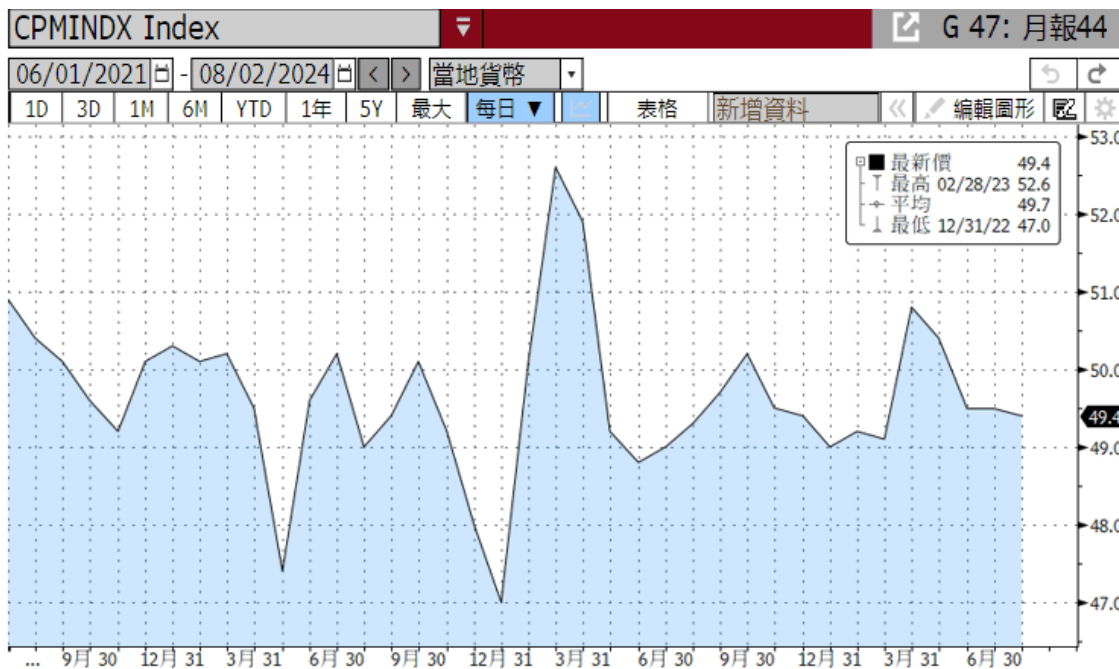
CPMINDX Index
G 47: 月報44
06/01/2021 - 08/02/2024 當地貨幣
1D 3D 1M 6M YTD 1年 5Y 最大 每日 ▼ 表格 新增資料 編輯圖形

最新價 49.4
最高 02/28/23 52.6
平均 49.7
最低 12/31/22 47.0

53.0
52.0
51.0
50.0
49.4
49.0
48.0
47.0

... 9月 30 12月 31 3月 31 6月 30 9月 30 12月 31 3月 31 6月 30 9月 30 12月 31 3月 31 6月 30